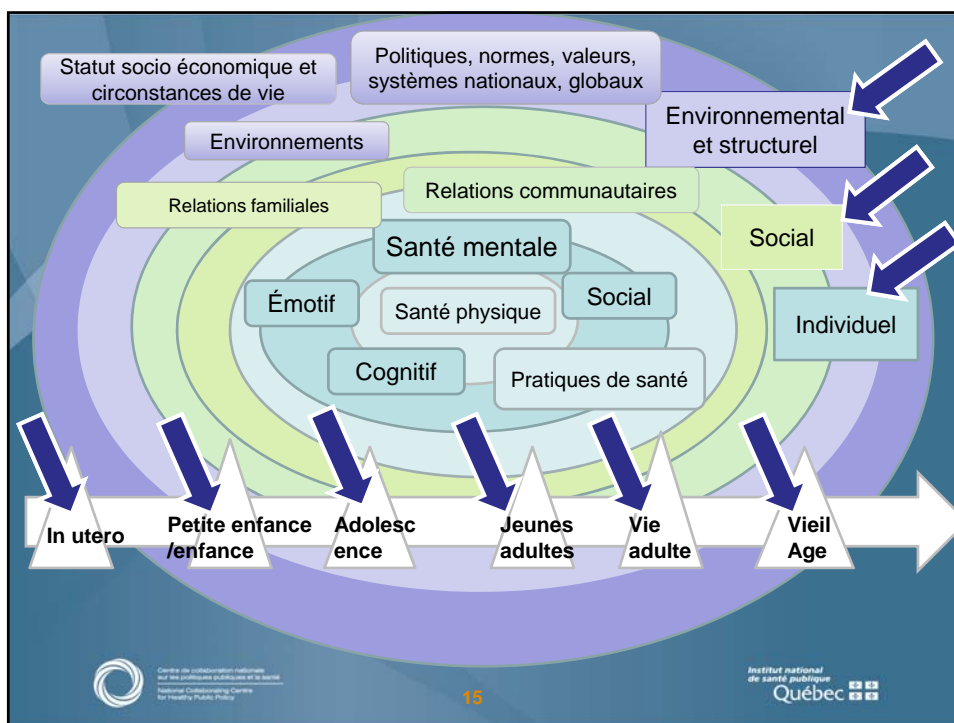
Statut socio économique et circonstances de vie

Politiques, normes, valeurs, systèmes nationaux, globaux

Environnemental et structurel

Environnements

Relations familiales

Relations communautaires

Social

Santé mentale

Émotif

Santé physique

Social

Individuel

Cognitif

Pratiques de santé

In utero

Petite enfance /enfance

Adolesc ence

Jeunes adultes

Vie adulte

Vieil Age

Centre de collaboration nationale sur les politiques publiques et la santé
National Collaborating Centre for Healthy Public Policy

15

Institut national de santé publique
Québec